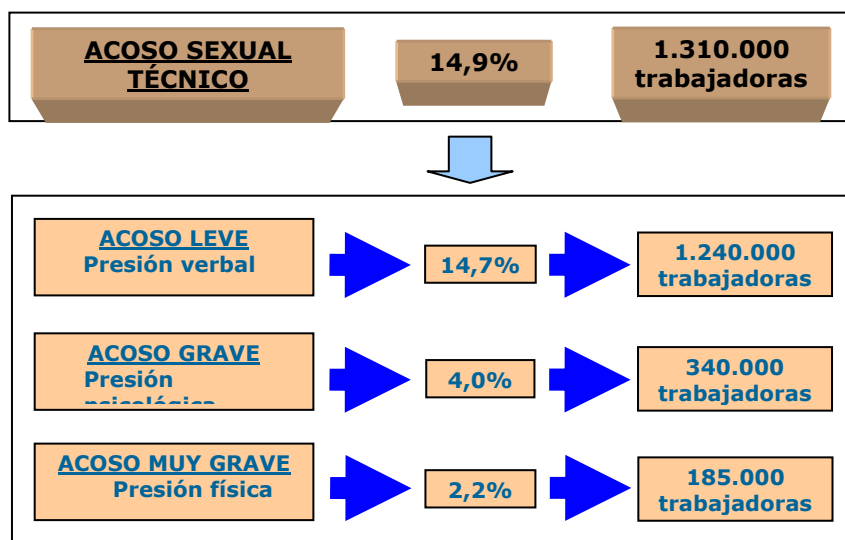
ACOSO SEXUAL TÉCNICO

14,9%

1.310.000 trabajadoras

ACOSO LEVE
Presión verbal

14,7%

1.240.000 trabajadoras

ACOSO GRAVE
Presión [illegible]

4,0%

340.000 trabajadoras

ACOSO MUY GRAVE
Presión física

2,2%

185.000 trabajadoras